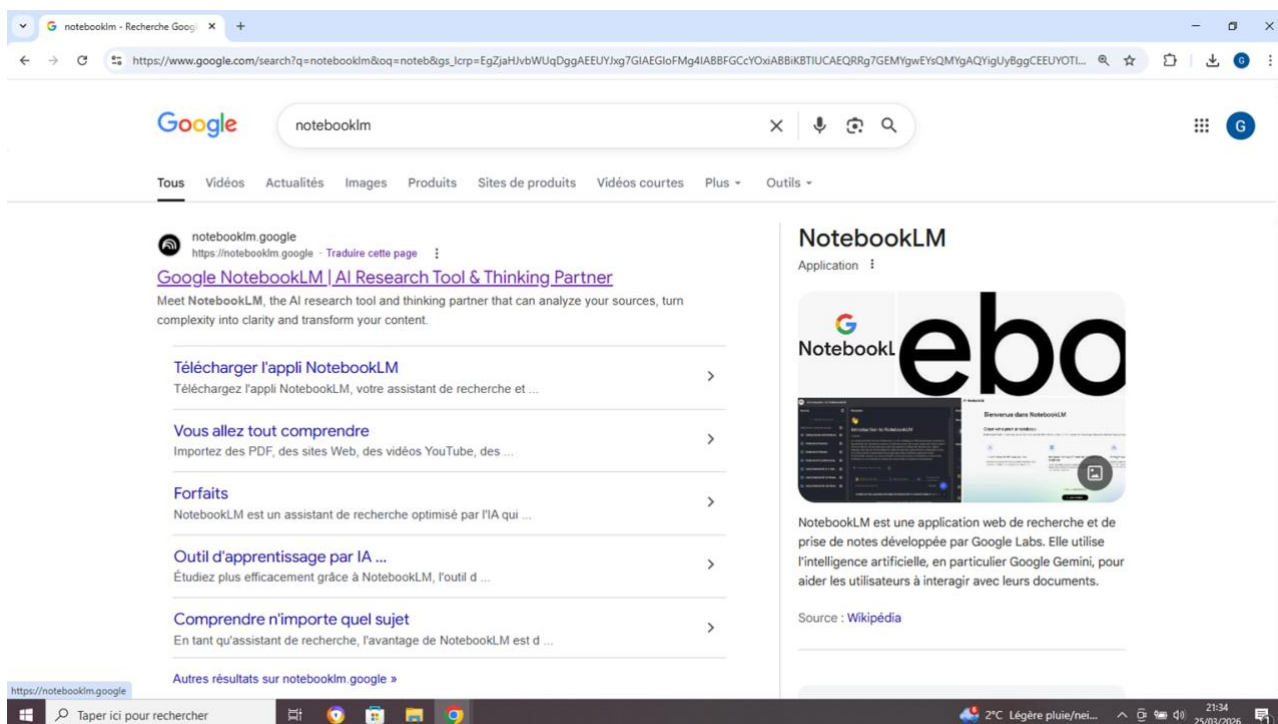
notebooklm - Recherche Googl ×

https://www.google.com/search?q=notebooklm&oq=noteb&gs_lcrp=EgZjaHJvbWUqDggAEEUYJxg7GIAEGIoFMg4IABBFGCcYOxiABBiKBTIUCAEQRRg7GEMYgwEYsQMYgAQYigUyBggCEEUYOTI...

Google

notebooklm

Tous Vidéos Actualités Images Produits Sites de produits Vidéos courtes Plus Outils

notebooklm.google
https://notebooklm.google · Traduire cette page

Google NotebookLM | AI Research Tool & Thinking Partner

Meet NotebookLM, the AI research tool and thinking partner that can analyze your sources, turn complexity into clarity and transform your content.

Télécharger l'appli NotebookLM
Téléchargez l'appli NotebookLM, votre assistant de recherche et ...

Vous allez tout comprendre
Importez des PDF, des sites Web, des vidéos YouTube, des ...

Forfaits
NotebookLM est un assistant de recherche optimisé par l'IA qui ...

Outil d'apprentissage par IA ...
Étudiez plus efficacement grâce à NotebookLM, l'outil d ...

Comprendre n'importe quel sujet
En tant qu'assistant de recherche, l'avantage de NotebookLM est d ...

Autres résultats sur notebooklm.google »

NotebookLM
Application

NotebookL ebo

Bienvenue dans NotebookLM

NotebookLM est une application web de recherche et de prise de notes développée par Google Labs. Elle utilise l'intelligence artificielle, en particulier Google Gemini, pour aider les utilisateurs à interagir avec leurs documents.

Source : Wikipédia

https://notebooklm.google

Taper ici pour rechercher

2°C Légère pluie/nei...

21:34
25/03/2026